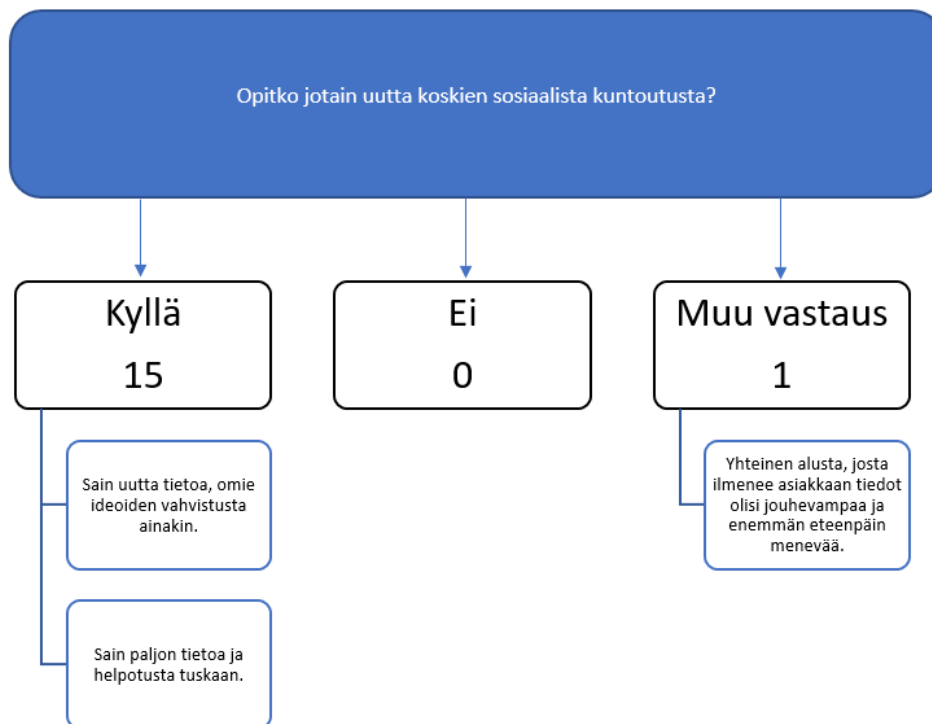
Opitko jotain uutta koskien sosiaalista kuntoutusta?

Kyllä
15

Ei
0

Muu vastaus
1

Sain uutta tietoa, omie ideoiden vahvistusta ainakin.

Sain paljon tietoa ja helpotusta tuskaan.

Yhteinen alusta, josta ilmenee asiakkaan tiedot olisi jouhevampaa ja enemmän eteenpäin menevää.